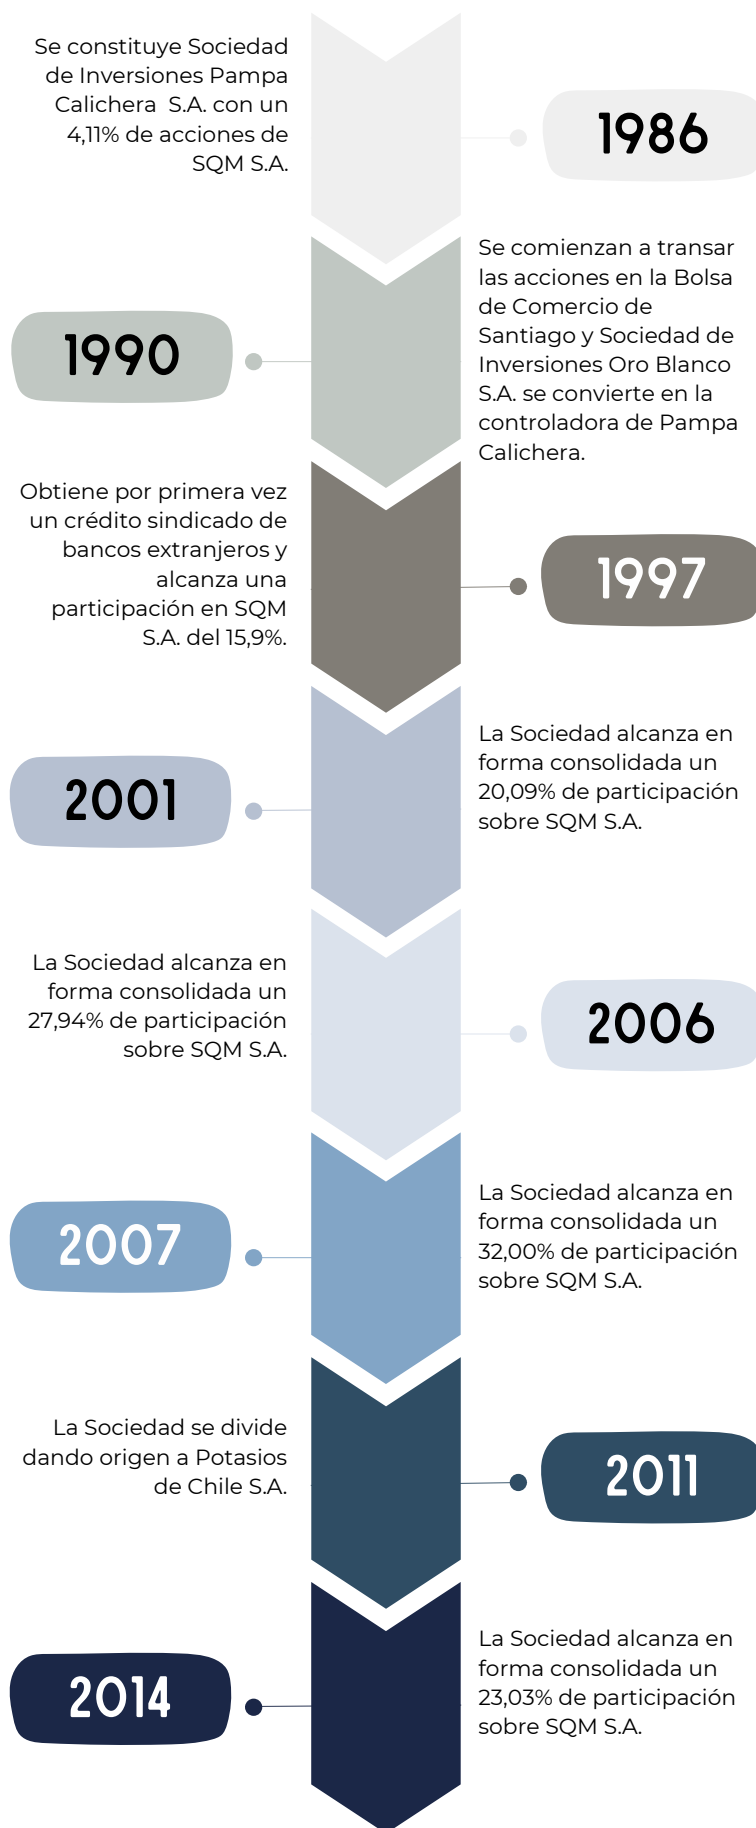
Se constituye Sociedad de Inversiones Pampa Calichera S.A. con un 4,11% de acciones de SQM S.A.

1986

1990

Se comienzan a transar las acciones en la Bolsa de Comercio de Santiago y Sociedad de Inversiones Oro Blanco S.A. se convierte en la controladora de Pampa Calichera.

Obtiene por primera vez un crédito sindicado de bancos extranjeros y alcanza una participación en SQM S.A. del 15,9%.

1997

2001

La Sociedad alcanza en forma consolidada un 20,09% de participación sobre SQM S.A.

La Sociedad alcanza en forma consolidada un 27,94% de participación sobre SQM S.A.

2006

2007

La Sociedad alcanza en forma consolidada un 32,00% de participación sobre SQM S.A.

La Sociedad se divide dando origen a Potasios de Chile S.A.

2011

2014

La Sociedad alcanza en forma consolidada un 23,03% de participación sobre SQM S.A.